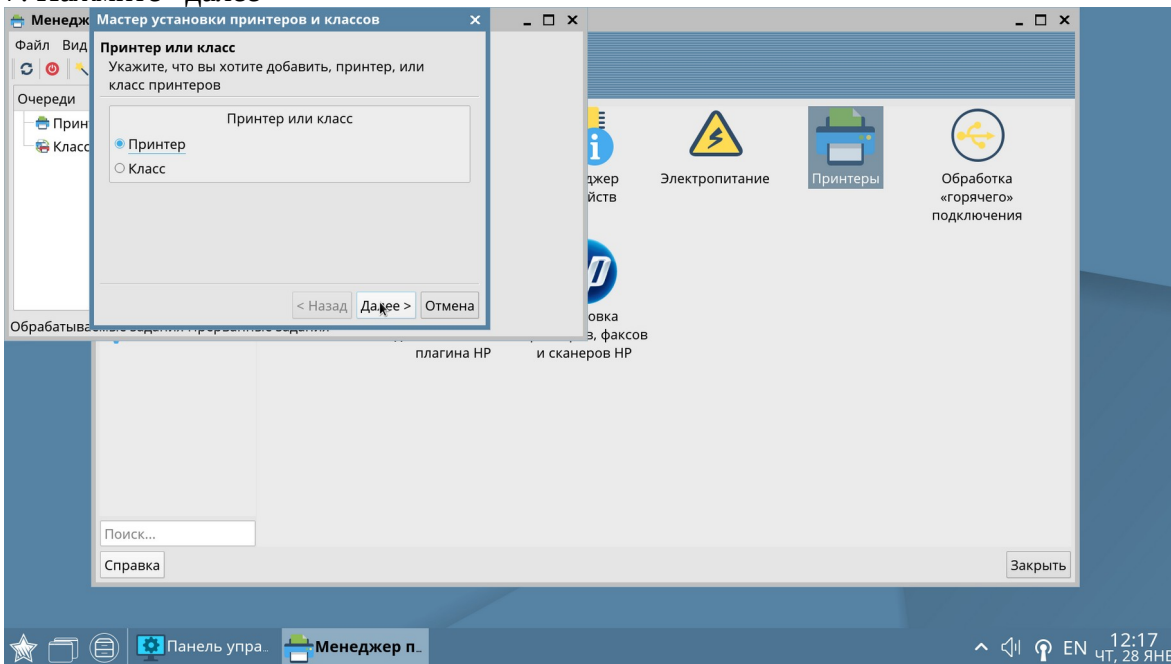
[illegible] Далее»

Менедж

Файл Вид

Очереди

Прин

Класс

Обрабатываемые задания Прерванные задания

Мастер установки принтеров и классов

Принтер или класс
Укажите, что вы хотите добавить, принтер, или класс принтеров

Принтер или класс

Принтер

Класс

< Назад Далее > Отмена

джер
йств

Электропитание

Принтеры

Обработка «горячего» подключения

плагина HP

овка
в, факсов и сканеров HP

Поиск...

Справка

Закрыть

Панель упра..

Менеджер п..

EN 12:17 ЧТ, 28 ЯНВ